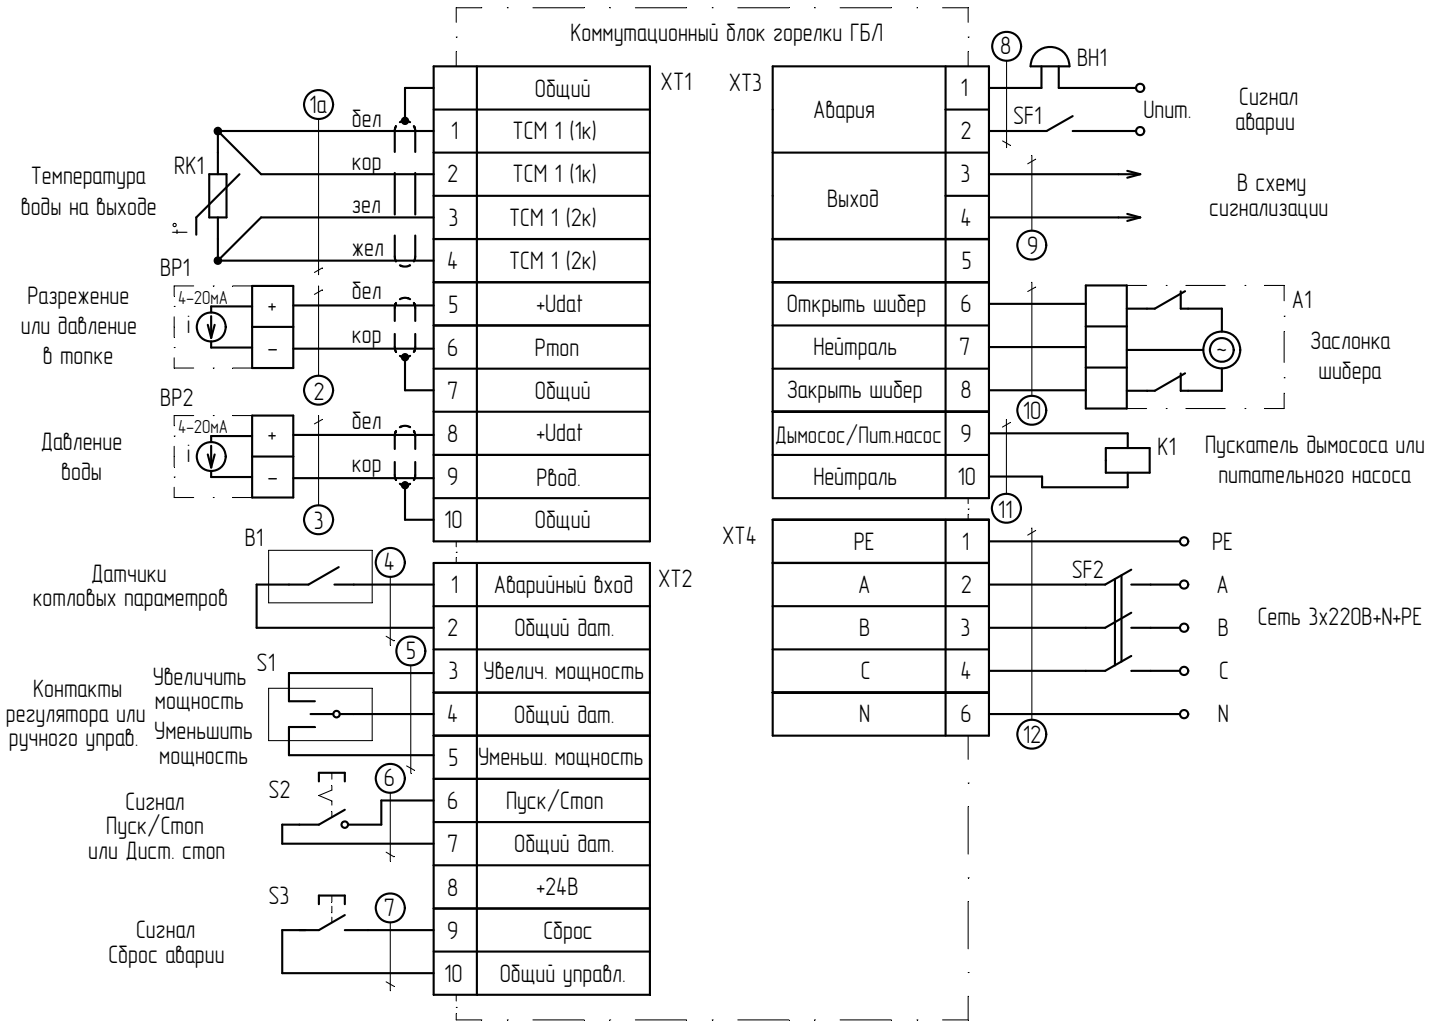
Коммутационный блок горелки ГБЛ

XT1

|  | Общий |
|---|---|
| 1 | ТСМ 1 (1к) |
| 2 | ТСМ 1 (1к) |
| 3 | ТСМ 1 (2к) |
| 4 | ТСМ 1 (2к) |
| 5 | +Udat |
| 6 | Pmon |
| 7 | Общий |
| 8 | +Udat |
| 9 | Pвод. |
| 10 | Общий |

XT2

| 1 | Аварийный вход |
|---|---|
| 2 | Общий дат. |
| 3 | Увелич. мощность |
| 4 | Общий дат. |
| 5 | Уменьш. мощность |
| 6 | Пуск/Стоп |
| 7 | Общий дат. |
| 8 | +24В |
| 9 | Сброс |
| 10 | Общий управл. |

XT3

| Авария | 1 |
|---|---|
| | 2 |
| Выход | 3 |
| | 4 |
| | 5 |
| Открыть шибер | 6 |
| Нейтраль | 7 |
| Закрыть шибер | 8 |
| Дымосос/Пит.насос | 9 |
| Нейтраль | 10 |

XT4

| PE | 1 |
|---|---|
| A | 2 |
| B | 3 |
| C | 4 |
| N | 6 |

1a 2 3 4 5 6 7 8 9 10 11 12

бел кор зел жел бел кор бел кор

RK1
Температура воды на выходе
t°

BP1
4-20мА
+ –
Разрежение или давление в топке

BP2
4-20мА
+ –
Давление воды

B1
Датчики котловых параметров

S1
Контакты регулятора или ручного управ.
Увеличить мощность
Уменьшить мощность

S2
Сигнал Пуск/Стоп или Дист. стоп

S3
Сигнал Сброс аварии

BH1
SF1
Uпит.
Сигнал аварии

В схему сигнализации

A1
Заслонка шибера

K1
Пускатель дымососа или питательного насоса

SF2
PE
A
B
C
N
Сеть 3х220В+N+PE